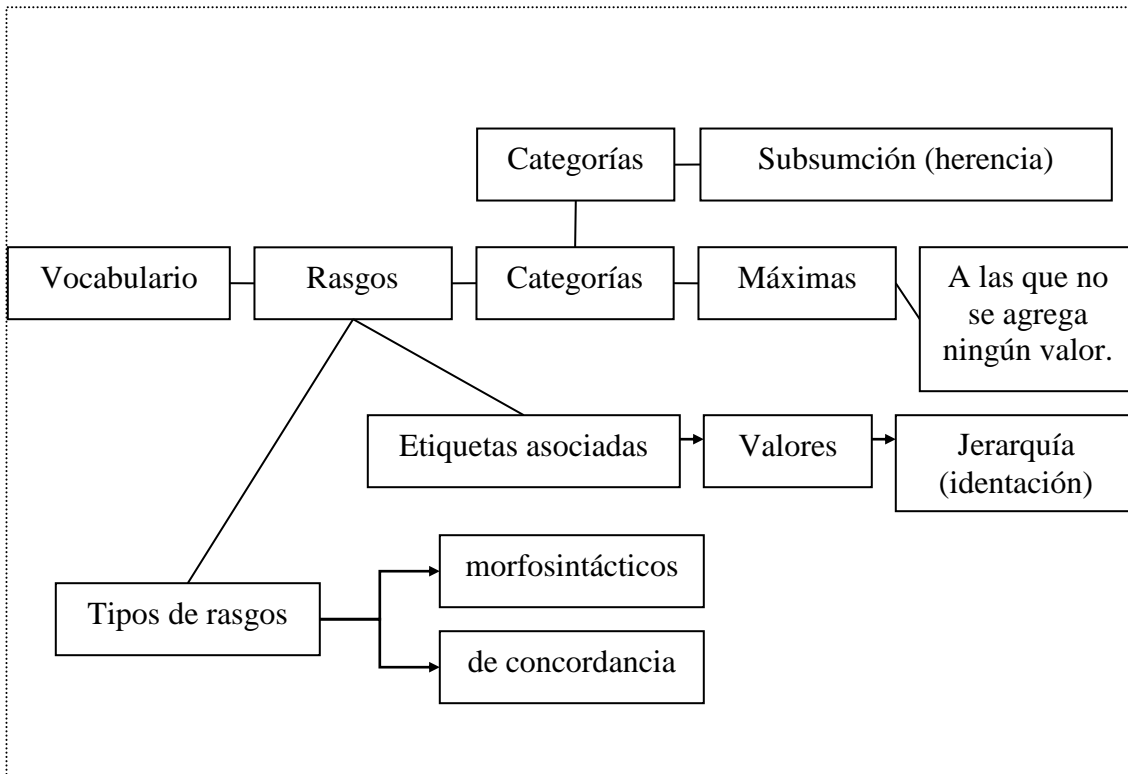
Categorías

Subsumción (herencia)

Vocabulario

Rasgos

Categorías

Máximas

A las que no se agrega ningún valor.

Etiquetas asociadas

Valores

Jerarquía (identación)

Tipos de rasgos

morfosintácticos

de concordancia